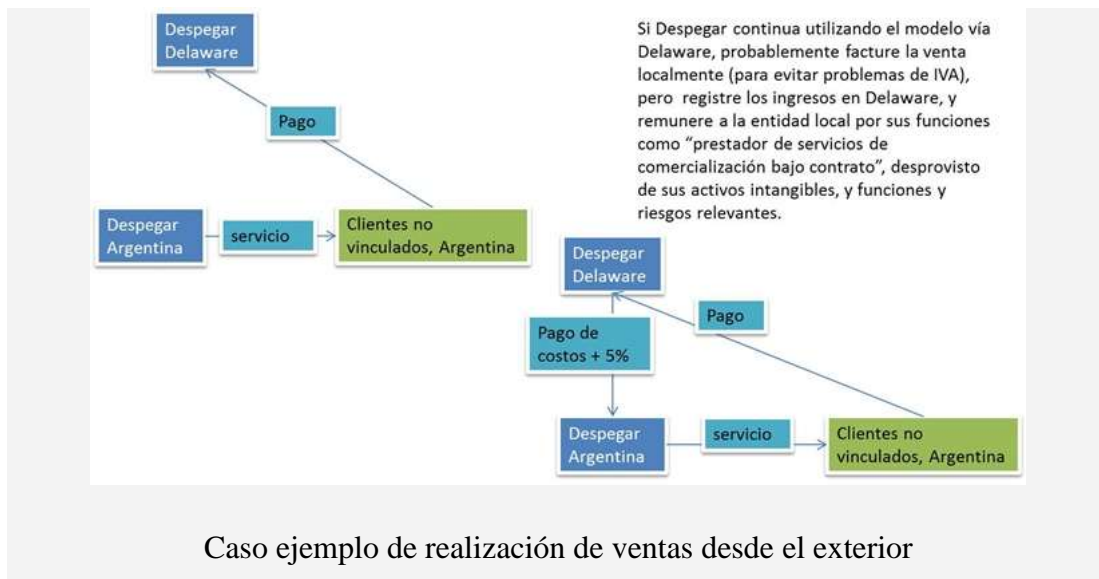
Despegar Delaware

Pago

Despegar Argentina

servicio

Clientes no vinculados, Argentina

Si Despegar continua utilizando el modelo vía Delaware, probablemente facture la venta localmente (para evitar problemas de IVA), pero registre los ingresos en Delaware, y remunere a la entidad local por sus funciones como "prestador de servicios de comercialización bajo contrato", desprovisto de sus activos intangibles, y funciones y riesgos relevantes.

Despegar Delaware

Pago de costos + 5%

Pago

Despegar Argentina

servicio

Clientes no vinculados, Argentina

Caso ejemplo de realización de ventas desde el exterior